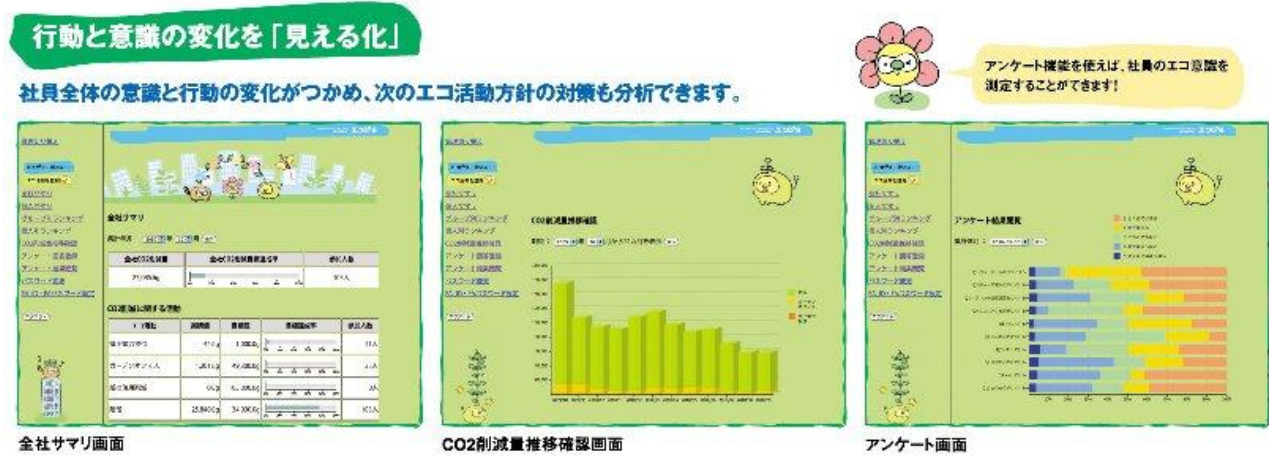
行動と意識の変化を「見える化」

社員全体の意識と行動の変化がつかめ、次のエコ活動方針の対策も分析できます。

アンケート機能を使えば、社員のエコ意識を測定することができます!

全社サマリ

CO2削減量推移確認

アンケート結果閲覧

全社サマリ画面

CO2削減量推移確認画面

アンケート画面